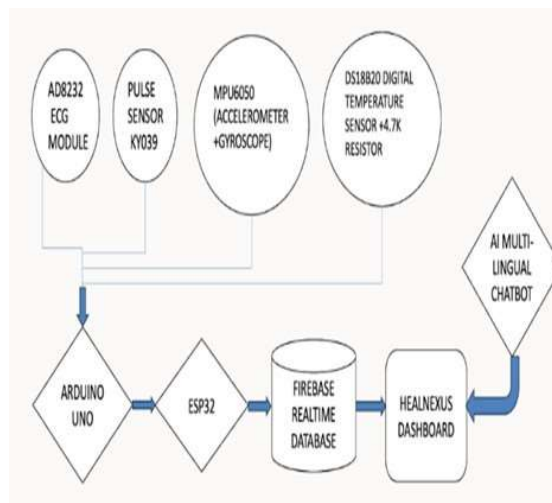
AD8232 ECG MODULE

PULSE SENSOR KY039

MPU6050 (ACCELEROMETER +GYROSCOPE)

DS18B20 DIGITAL TEMPERATURE SENSOR +4.7K RESISTOR

AI MULTI-LINGUAL CHATBOT

ARDUINO UNO

ESP32

FIREBASE REALTIME DATABASE

HEALNEXUS DASHBOARD